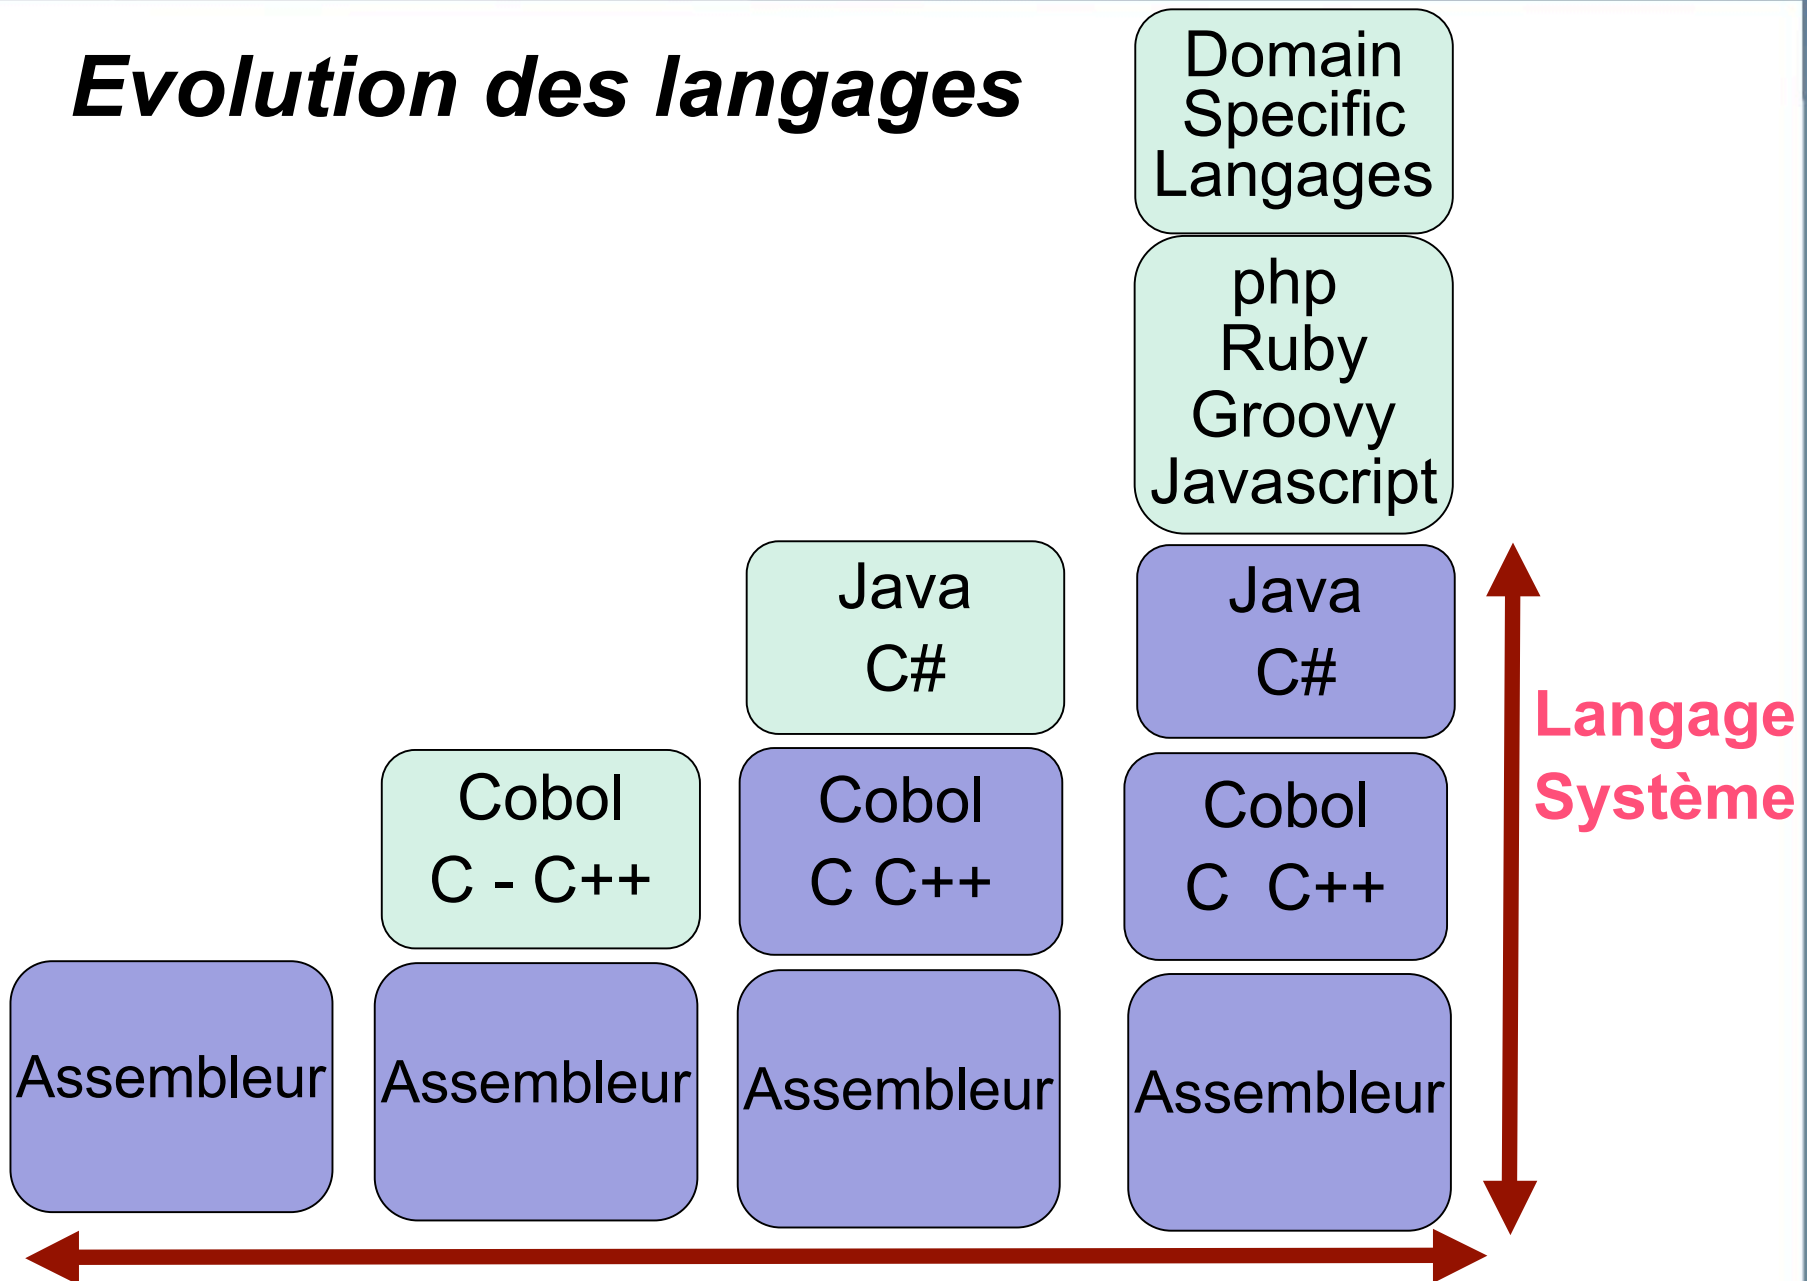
Evolution des langages

Domain Specific Langages

php
Ruby
Groovy
Javascript

Java
C#

Java
C#

Langage Système

Cobol
C - C++

Cobol
C C++

Cobol
C C++

Assembleur

Assembleur

Assembleur

Assembleur